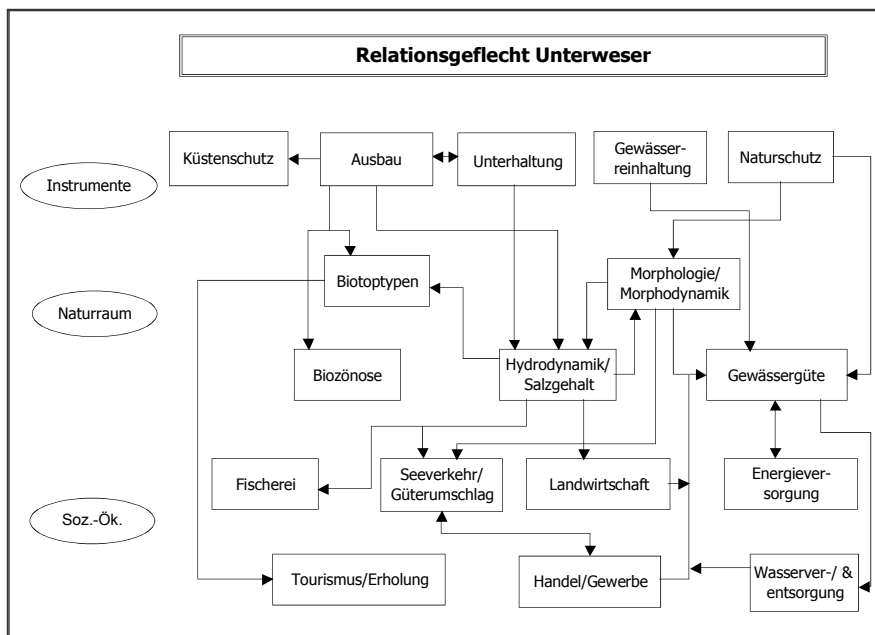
Relationsgeflecht Unterweser

Instrumente

Küstenschutz

Ausbau

Unterhaltung

Gewässerreinhaltung

Naturschutz

Naturraum

Biotoptypen

Morphologie/ Morphodynamik

Biozönose

Hydrodynamik/ Salzgehalt

Gewässergüte

Soz.-Ök.

Fischerei

Seeverkehr/ Güterumschlag

Landwirtschaft

Energieversorgung

Tourismus/Erholung

Handel/Gewerbe

Wasserver-/ & entsorgung